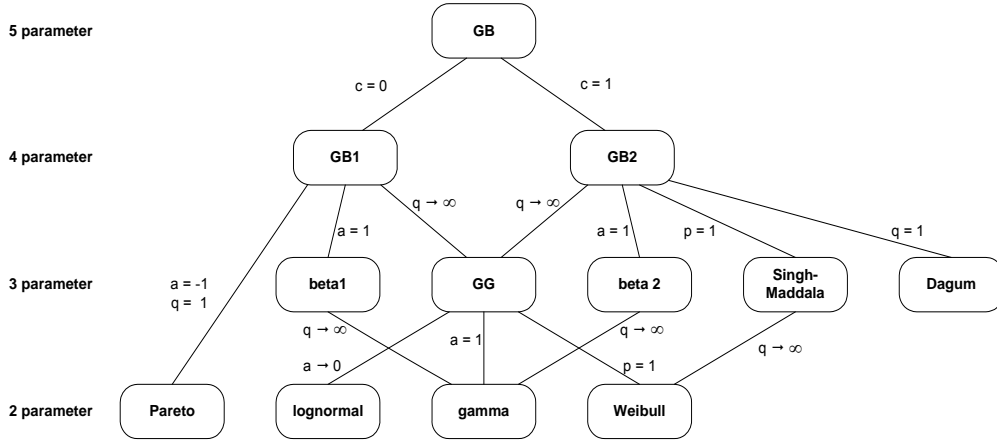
5 parameter

GB

c = 0

c = 1

4 parameter

GB1

GB2

$q \to \infty$

$q \to \infty$

a = 1

a = 1

p = 1

q = 1

3 parameter

a = -1
q = 1

beta1

GG

beta 2

Singh-Maddala

Dagum

$q \to \infty$

$q \to \infty$

$a \to 0$

a = 1

p = 1

$q \to \infty$

2 parameter

Pareto

lognormal

gamma

Weibull